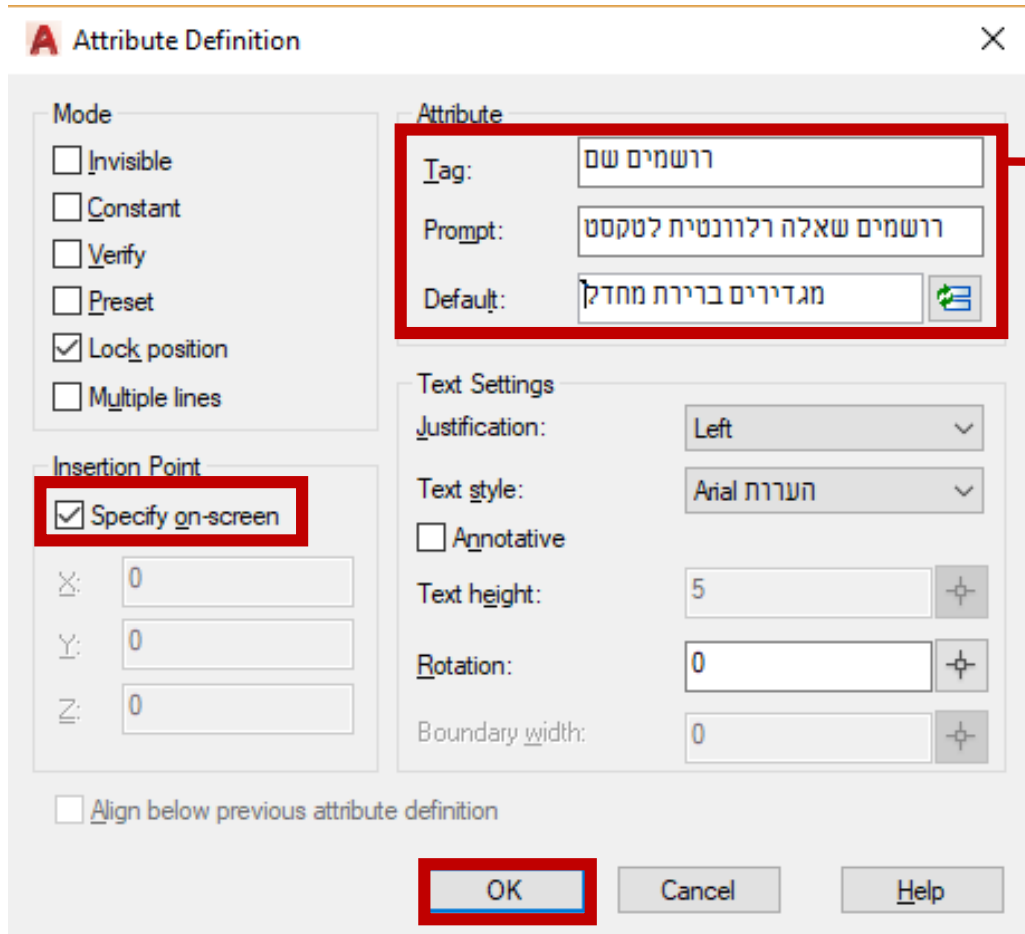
Attribute Definition

Mode
Invisible
Constant
Verify
Preset
Lock position
Multiple lines

Insertion Point
Specify on-screen
X: 0
Y: 0
Z: 0

Attribute
Tag: רושמים שם
Prompt: רושמים שאלה רלוונטית לטקסט
Default: מגדירים ברירת מחדל

Text Settings
Justification: Left
Text style: Arial הערות
Annotative
Text height: 5
Rotation: 0
Boundary width: 0

Align below previous attribute definition

OK
Cancel
Help